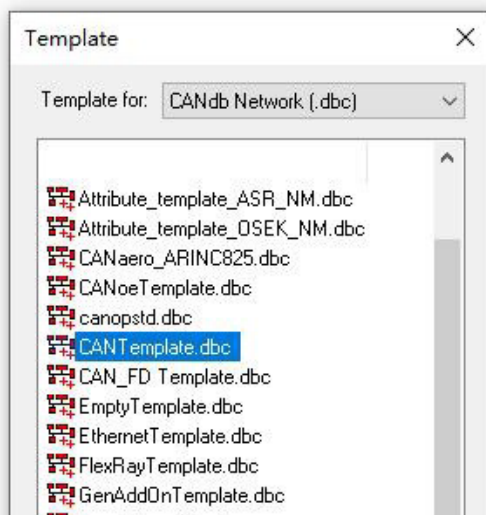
Template ×

Template for: CANdb Network (.dbc)

Attribute_template_ASR_NM.dbc
Attribute_template_OSEK_NM.dbc
CANaero_ARINC825.dbc
CANoeTemplate.dbc
canopstd.dbc
CANTemplate.dbc
CAN_FD Template.dbc
EmptyTemplate.dbc
EthernetTemplate.dbc
FlexRayTemplate.dbc
GenAddOnTemplate.dbc